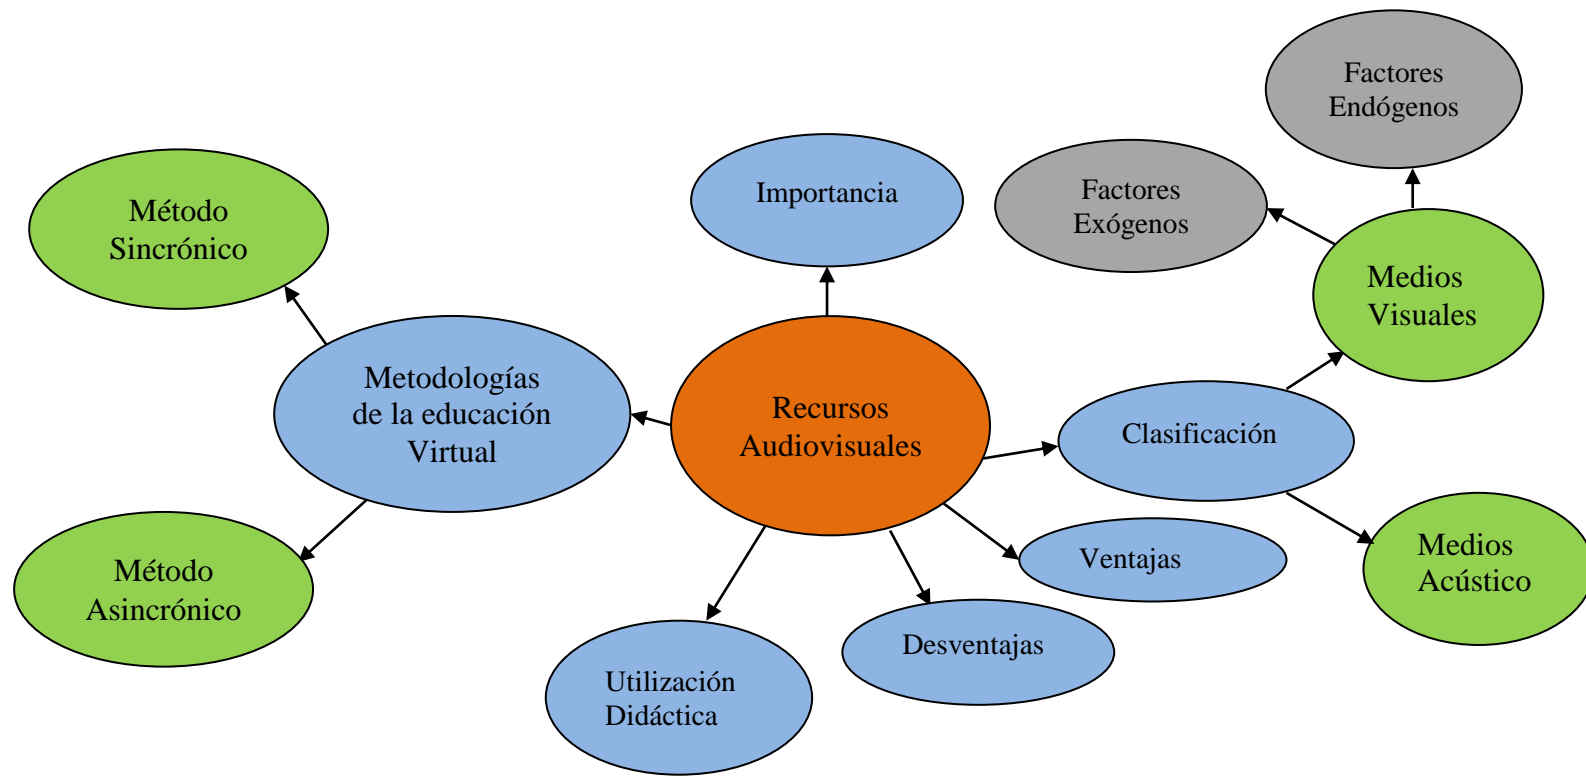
Factores Endógenos

Factores Exógenos

Importancia

Método Sincrónico

Medios Visuales

Metodologías de la educación Virtual

Recursos Audiovisuales

Clasificación

Ventajas

Medios Acústico

Método Asincrónico

Desventajas

Utilización Didáctica